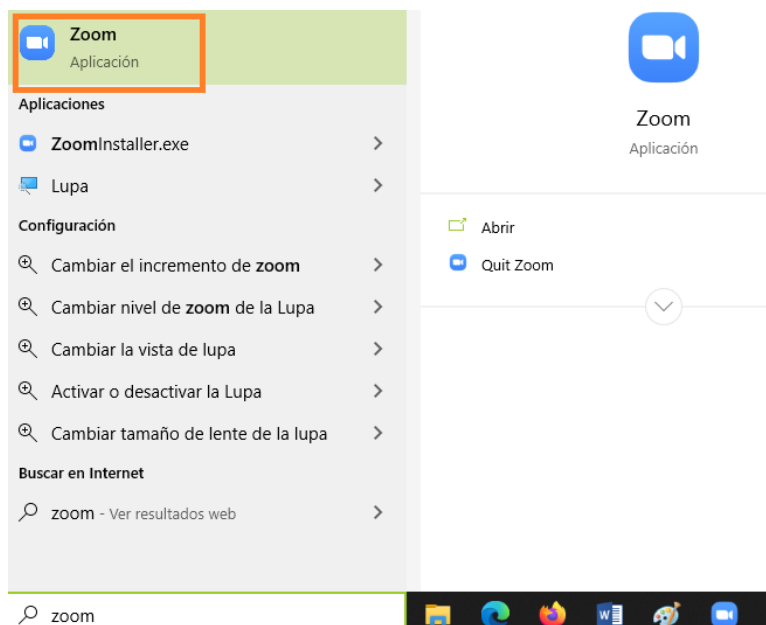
Zoom
Aplicación

Aplicaciones

ZoomInstaller.exe

Lupa

Configuración

Cambiar el incremento de zoom

Cambiar nivel de zoom de la Lupa

Cambiar la vista de lupa

Activar o desactivar la Lupa

Cambiar tamaño de lente de la lupa

Buscar en Internet

zoom - Ver resultados web

Zoom
Aplicación

Abrir

Quit Zoom

zoom